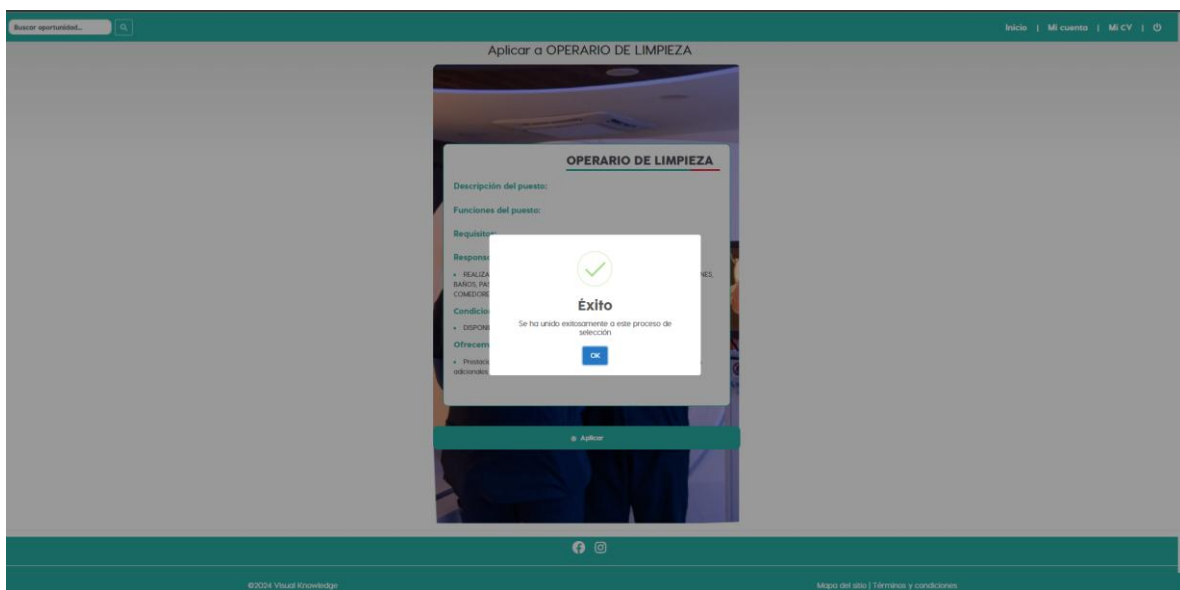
Buscar oportunidad...

Inicio | Mi cuenta | Mi CV |

Aplicar a OPERARIO DE LIMPIEZA

OPERARIO DE LIMPIEZA

Descripción del puesto:

Funciones del puesto:

Requisito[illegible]

Respons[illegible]

• REALIZA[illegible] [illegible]NES, BAÑOS, PA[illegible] COMEDOR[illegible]

Condicio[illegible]

• DISPONI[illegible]

Ofrecem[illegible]

• Prestaci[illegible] adicionales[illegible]

Éxito

Se ha unido exitosamente a este proceso de selección

OK

Aplicar

©2024 Visual Knowledge

Mapa del sitio | Términos y condiciones